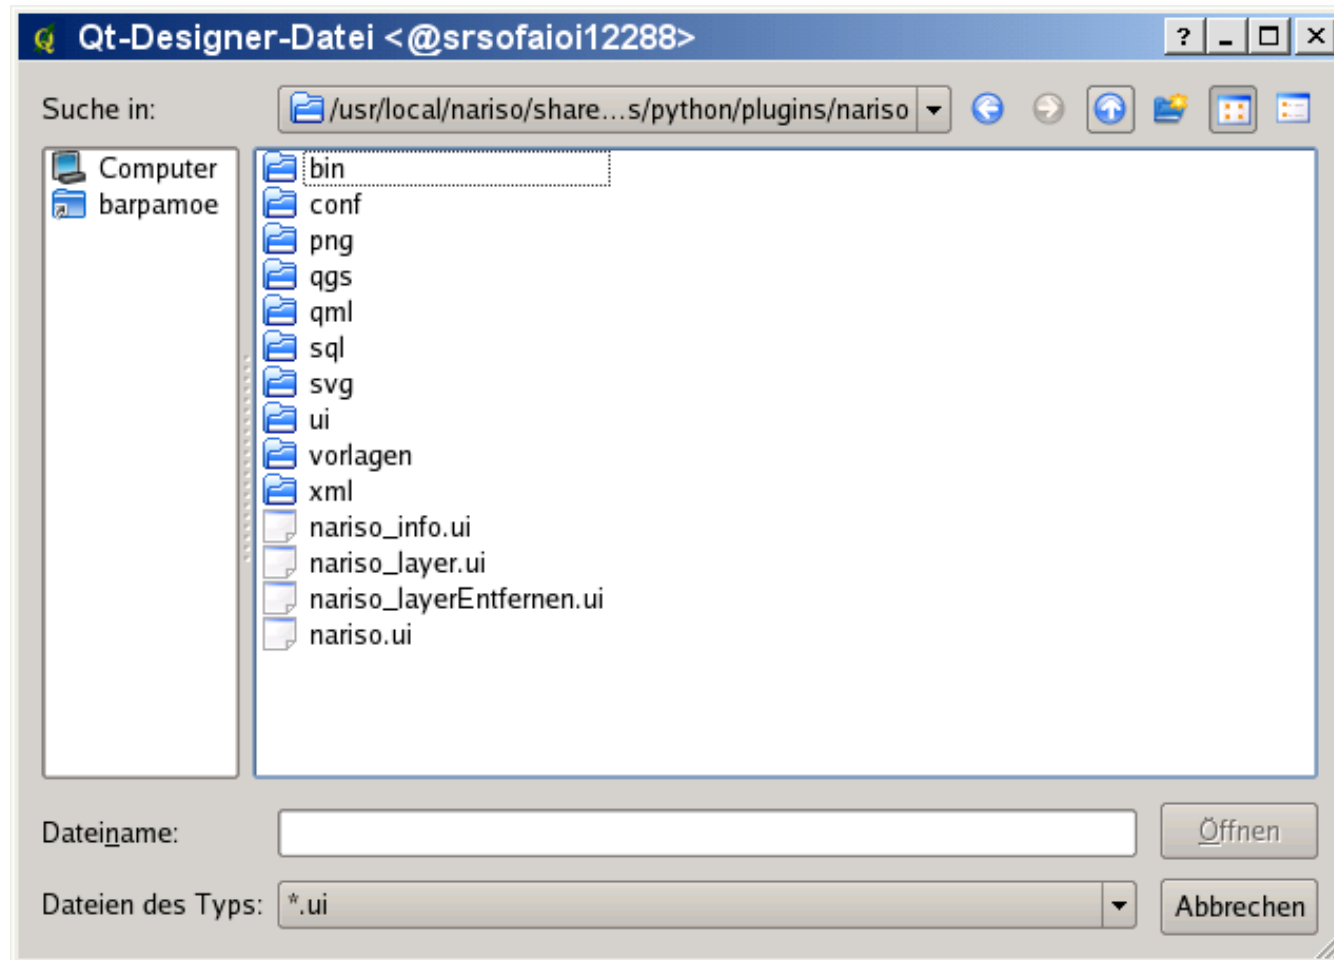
Qt-Designer-Datei <@srsofaioi12288>

?

Suche in: /usr/local/nariso/share...s/python/plugins/nariso

Computer
barpamoe

bin
conf
png
qgs
qml
sql
svg
ui
vorlagen
xml
nariso_info.ui
nariso_layer.ui
nariso_layerEntfernen.ui
nariso.ui

Dateiname:
Öffnen

Dateien des Typs: *.ui
Abbrechen